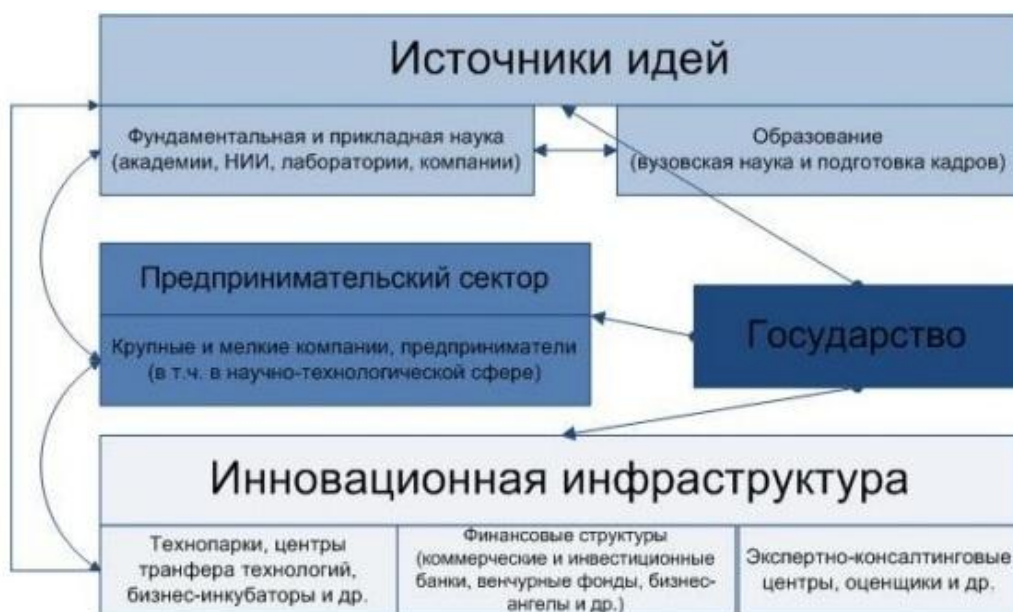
Источники идей

Фундаментальная и прикладная наука (академии, НИИ, лаборатории, компании)

Образование (вузовская наука и подготовка кадров)

Предпринимательский сектор

Крупные и мелкие компании, предприниматели (в т.ч. в научно-технологической сфере)

Государство

Инновационная инфраструктура

Технопарки, центры транфера технологий, бизнес-инкубаторы и др.

Финансовые структуры (коммерческие и инвестиционные банки, венчурные фонды, бизнес-ангелы и др.)

Экспертно-консалтинговые центры, оценщики и др.